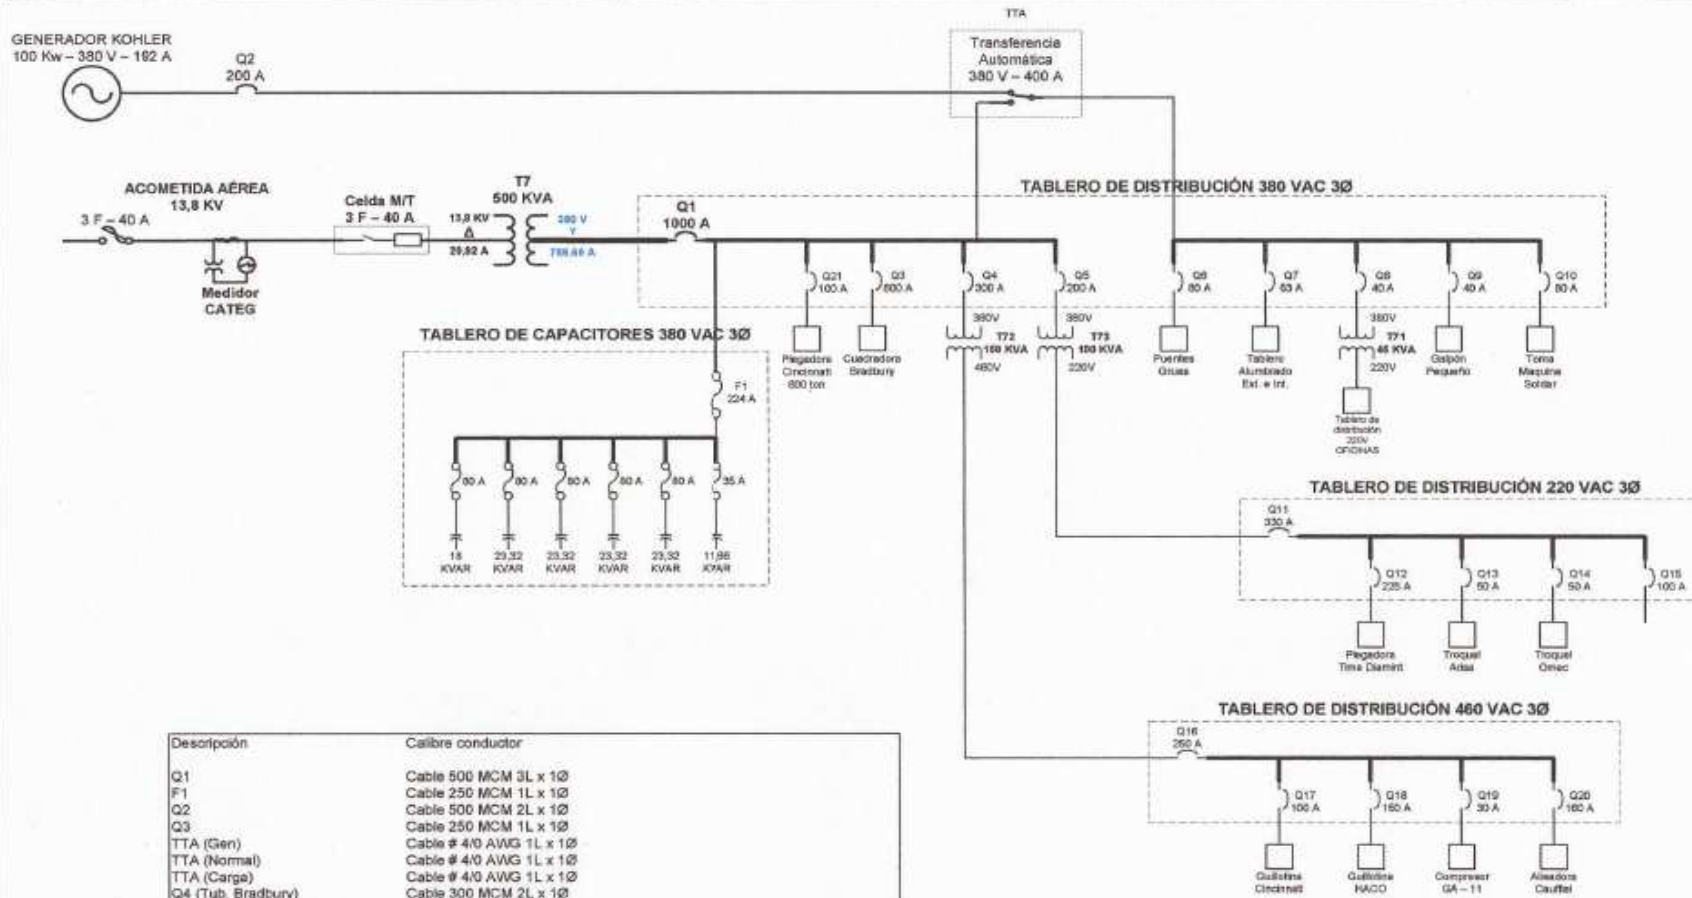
TTA

Transferencia Automática 380 V – 400 A

GENERADOR KOHLER 100 Kw – 380 V – 192 A

Q2 200 A

ACOMETIDA AÉREA 13,8 KV

3 F – 40 A

Medidor CATEG

Celda M/T 3 F – 40 A

T7 500 KVA

13,8 KV Δ 20,92 A

380 V Y 759,66 A

Q1 1000 A

TABLERO DE DISTRIBUCIÓN 380 VAC 3Ø

Q21 100 A

Q3 600 A

Q4 300 A

Q5 200 A

Q6 80 A

Q7 63 A

Q8 40 A

Q9 40 A

Q10 80 A

Pegadora Cincinnati 600 ton

Cuadradora Bradbury

380V T72 150 KVA 460V

380V T73 100 KVA 220V

Puentes Grúas

Tablero Alumbrado Ext. e Int.

380V T71 45 KVA 220V

Galpón Pequeño

Toma Maquina Soldar

Tablero de distribución 220V OFICINAS

TABLERO DE CAPACITORES 380 VAC 3Ø

F1 224 A

80 A

80 A

80 A

80 A

80 A

35 A

18 KVAR

23,32 KVAR

23,32 KVAR

23,32 KVAR

23,32 KVAR

11,66 KVAR

TABLERO DE DISTRIBUCIÓN 220 VAC 3Ø

Q11 330 A

Q12 225 A

Q13 50 A

Q14 50 A

Q15 100 A

Pegadora Tima Diamint

Troquel Adas

Troquel Omec

TABLERO DE DISTRIBUCIÓN 460 VAC 3Ø

Q16 250 A

Q17 100 A

Q18 150 A

Q19 30 A

Q20 150 A

Guillotina Cincinnati

Guillotina HACO

Compresor GA – 11

Alisadora Cauffiel

| Descripción | Calibre conductor |
|---|---|
| Q1 | Cable 500 MCM 3L x 1Ø |
| F1 | Cable 250 MCM 1L x 1Ø |
| Q2 | Cable 500 MCM 2L x 1Ø |
| Q3 | Cable 250 MCM 1L x 1Ø |
| TTA (Gen) | Cable # 4/0 AWG 1L x 1Ø |
| TTA (Normal) | Cable # 4/0 AWG 1L x 1Ø |
| TTA (Carga) | Cable # 4/0 AWG 1L x 1Ø |
| Q4 (Tub. Bradbury) | Cable 300 MCM 2L x 1Ø |